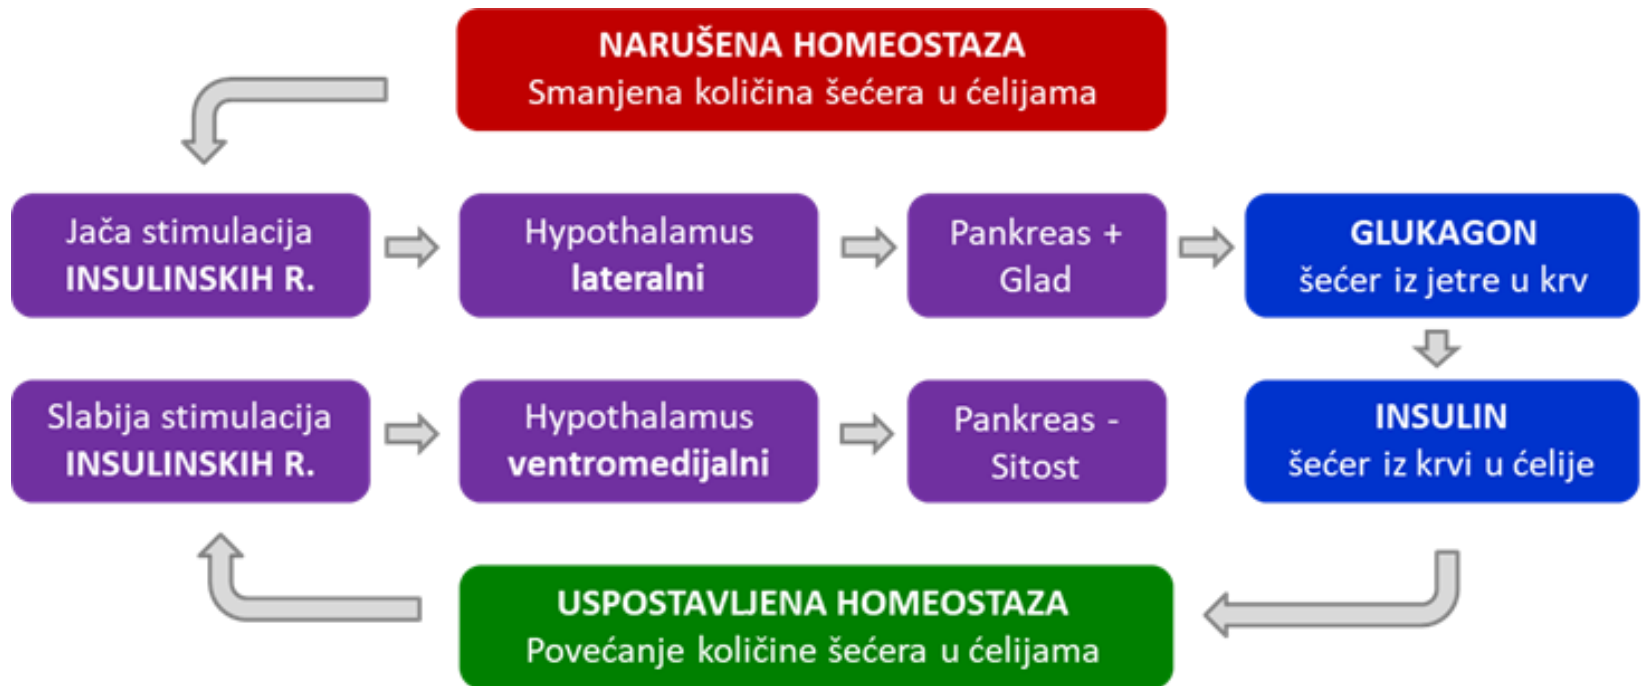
NARUŠENA HOMEOSTAZA
Smanjena količina šećera u ćelijama

Jača stimulacija
INSULINSKIH R.

Hypothalamus
lateralni

Pankreas +
Glad

GLUKAGON
šećer iz jetre u krv

Slabija stimulacija
INSULINSKIH R.

Hypothalamus
ventromedijalni

Pankreas -
Sitost

INSULIN
šećer iz krvi u ćelije

USPOSTAVLJENA HOMEOSTAZA
Povećanje količine šećera u ćelijama